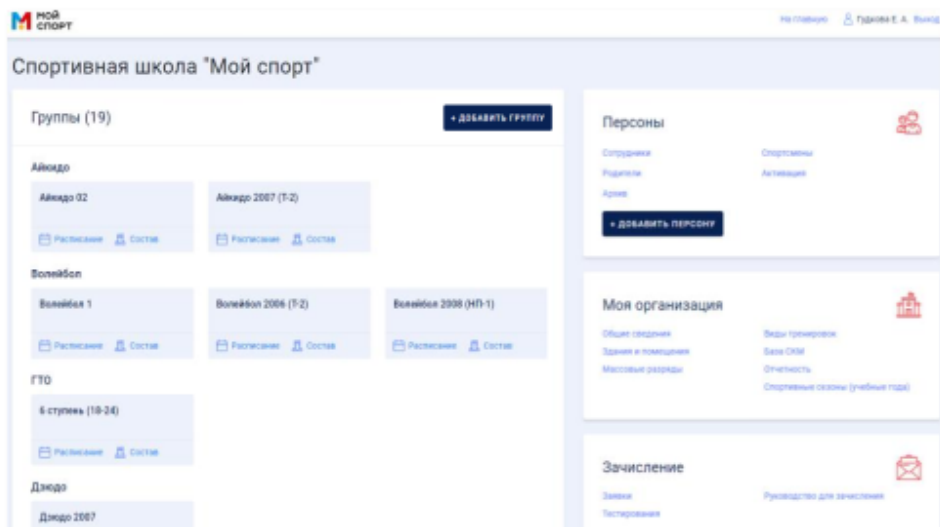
МОЙ СПОРТ

На главную Гудкова Е. А. Выход

Спортивная школа "Мой спорт"

Группы (19)

+ ДОБАВИТЬ ГРУППУ

Айкидо

Айкидо 02

Расписание Состав

Айкидо 2007 (Т-2)

Расписание Состав

Волейбол

Волейбол 1

Расписание Состав

Волейбол 2006 (Т-2)

Расписание Состав

Волейбол 2008 (НП-1)

Расписание Состав

ГТО

6 ступень (18-24)

Расписание Состав

Дзюдо

Дзюдо 2007

Персоны

Сотрудники

Спортсмены

Родители

Активация

Архив

+ ДОБАВИТЬ ПЕРСОНУ

Моя организация

Общие сведения

Виды тренировок

Здания и помещения

База СКМ

Массовые разряды

Отчетность

Спортивные сезоны (учебные года)

Зачисление

Заявки

Руководство для зачисления

Тестирования